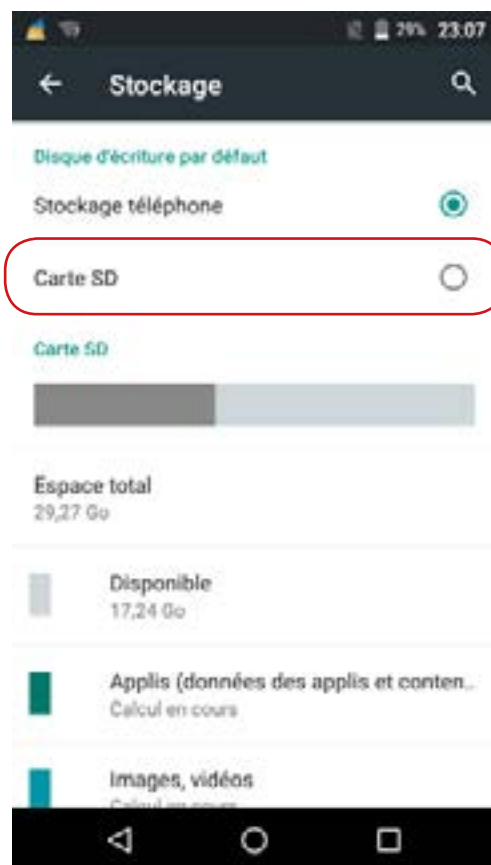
29% 23:07

Stockage

Disque d'écriture par défaut

Stockage téléphone

Carte SD

Carte SD

Espace total
29,27 Go

Disponible
17,24 Go

Applis (données des applis et conten..
Calcul en cours

Images, vidéos
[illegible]